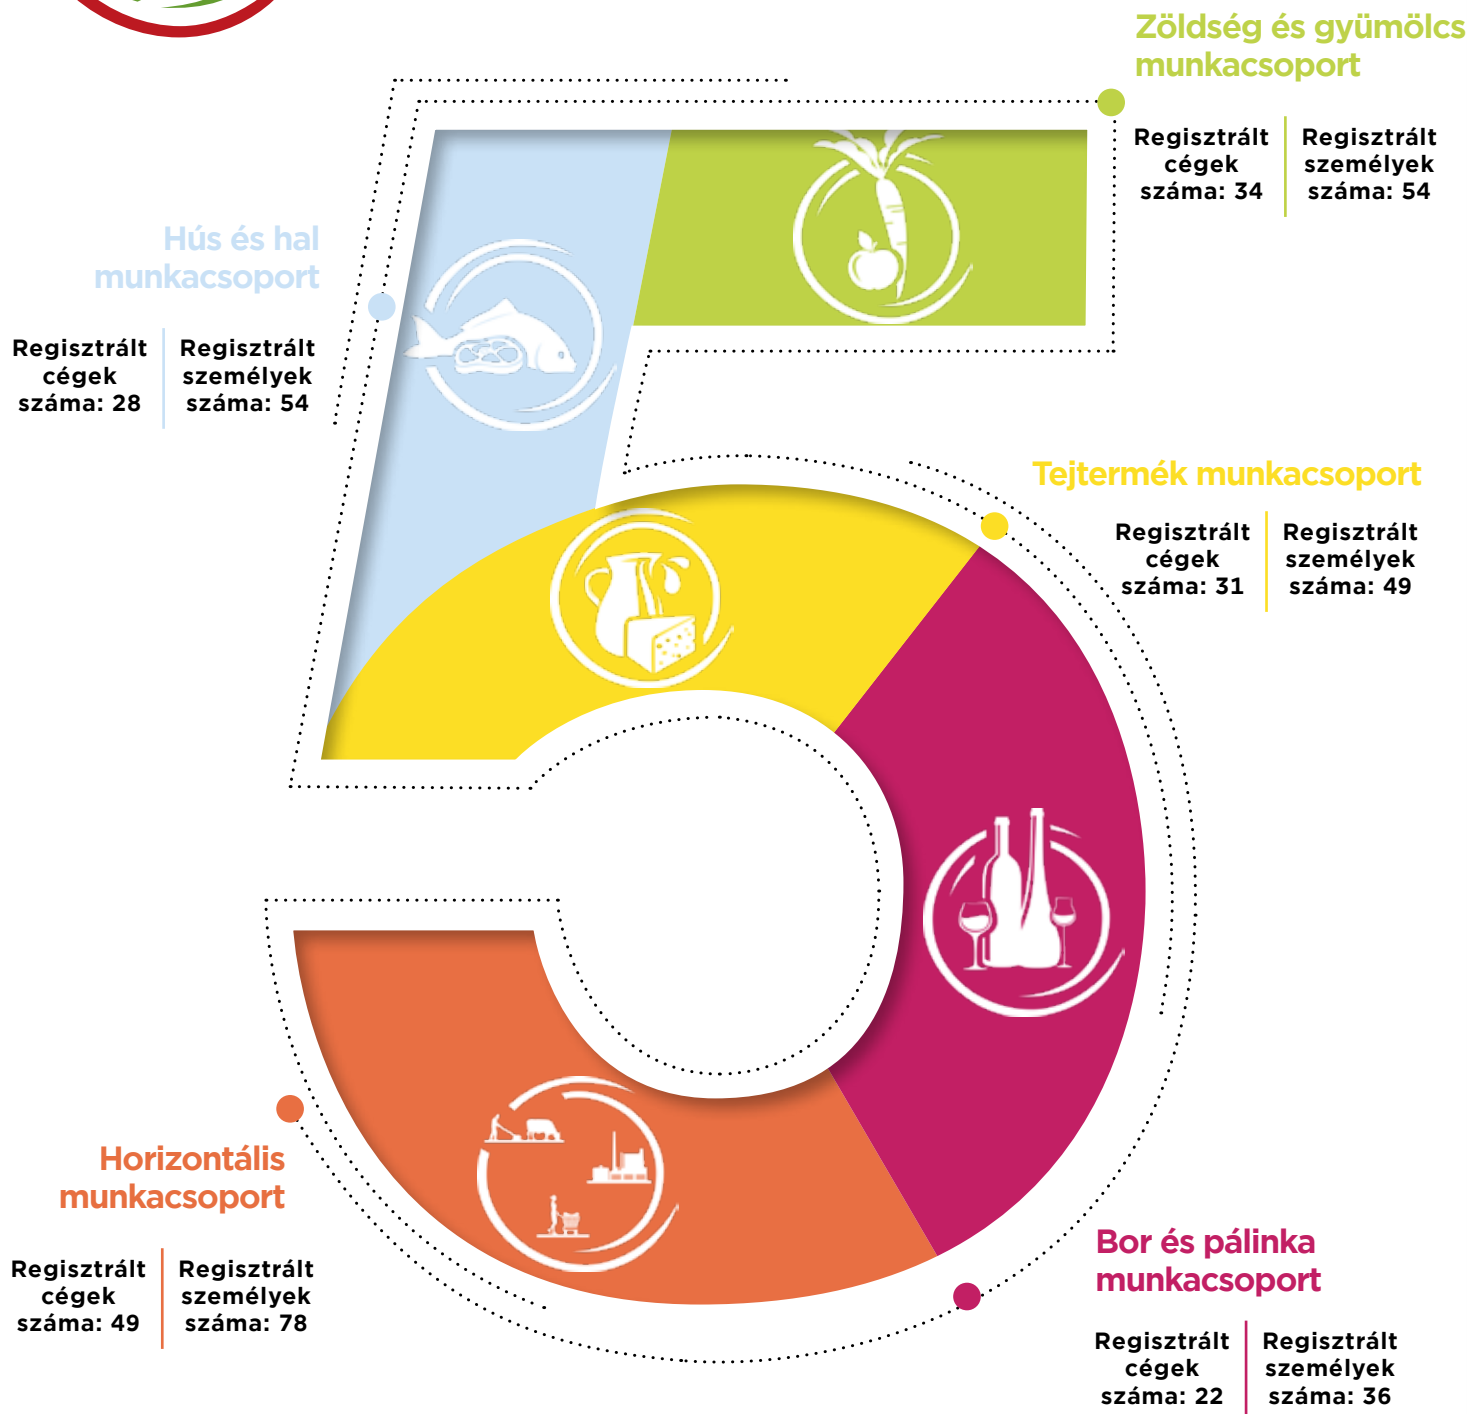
Zöldség és gyümölcs munkacsoport

Regisztrált cégek száma: 34

Regisztrált személyek száma: 54

Hús és hal munkacsoport

Regisztrált cégek száma: 28

Regisztrált személyek száma: 54

Tejtermék munkacsoport

Regisztrált cégek száma: 31

Regisztrált személyek száma: 49

Horizontális munkacsoport

Regisztrált cégek száma: 49

Regisztrált személyek száma: 78

Bor és pálinka munkacsoport

Regisztrált cégek száma: 22

Regisztrált személyek száma: 36